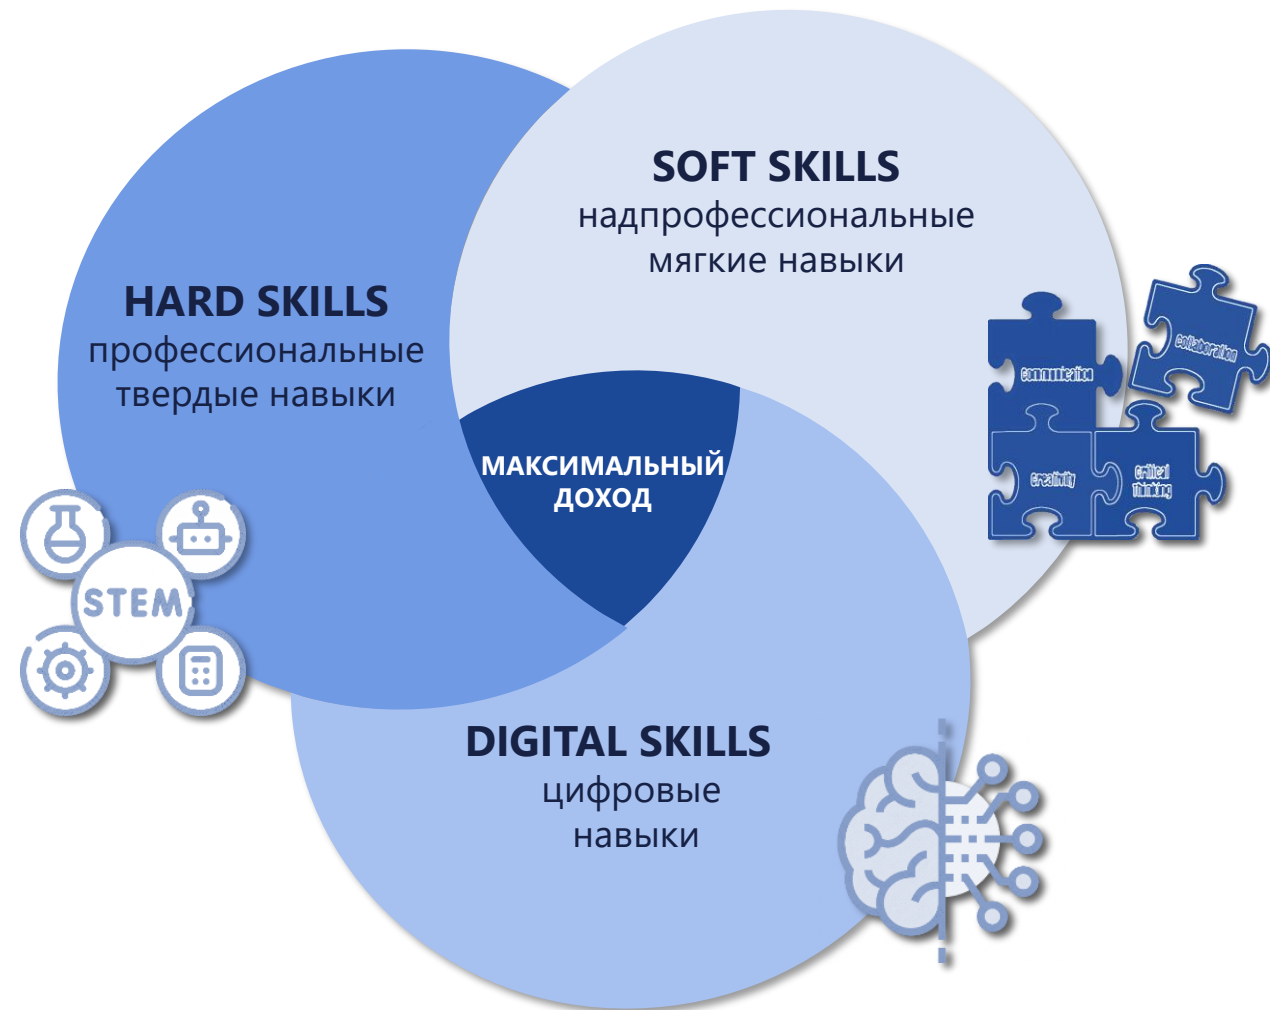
SOFT SKILLS
надпрофессиональные мягкие навыки

HARD SKILLS
профессиональные твердые навыки

МАКСИМАЛЬНЫЙ ДОХОД

Communication
Collaboration
Creativity
Critical Thinking

STEM

DIGITAL SKILLS
цифровые навыки